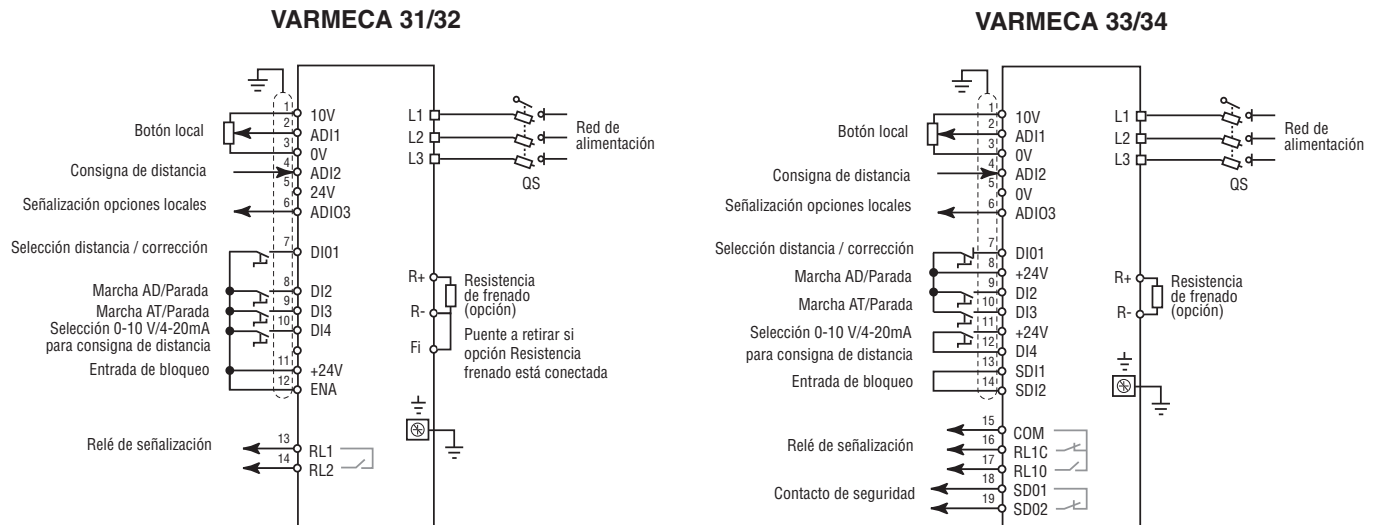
VARMECA 31/32

Botón local
Consigna de distancia
Señalización opciones locales
Selección distancia / corrección
Marcha AD/Parada
Marcha AT/Parada
Selección 0-10 V/4-20mA para consigna de distancia
Entrada de bloqueo
Relé de señalización

1 10V
2 ADI1
3 0V
4 ADI2
5 24V
6 ADIO3
7 DI01
8 DI2
9 DI3
10 DI4
11 +24V
12 ENA
13 RL1
14 RL2

L1
L2
L3
Red de alimentación
QS

R+
R-
Fi
Resistencia de frenado (opción)
Puente a retirar si opción Resistencia frenado está conectada

VARMECA 33/34

Botón local
Consigna de distancia
Señalización opciones locales
Selección distancia / corrección
Marcha AD/Parada
Marcha AT/Parada
Selección 0-10 V/4-20mA para consigna de distancia
Entrada de bloqueo
Relé de señalización
Contacto de seguridad

1 10V
2 ADI1
3 0V
4 ADI2
5 0V
6 ADIO3
7 DI01
8 +24V
9 DI2
10 DI3
11 +24V
12 DI4
13 SDI1
14 SDI2
15 COM
16 RL1C
17 RL10
18 SD01
19 SD02

L1
L2
L3
Red de alimentación
QS

R+
R-
Resistencia de frenado (opción)